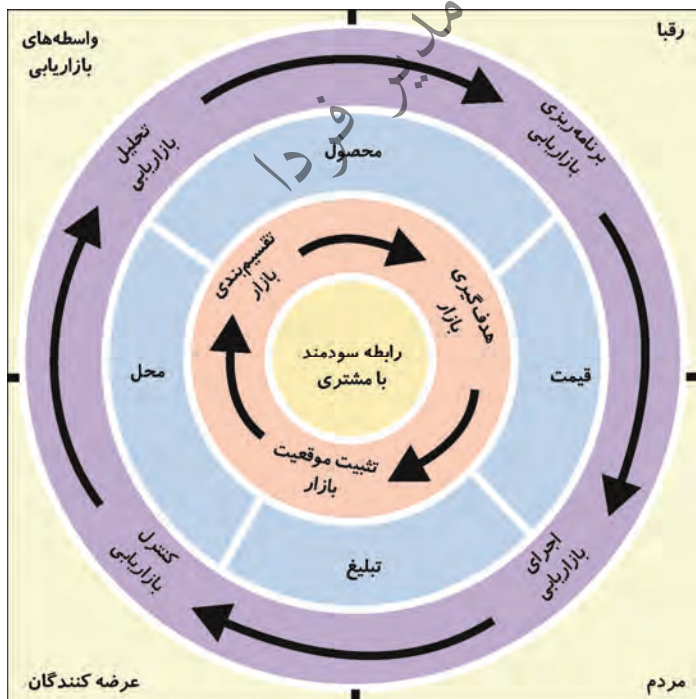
واسطه‌های بازاریابی

رقبا

مدیر فردا

تحلیل بازاریابی

برنامه‌ریزی بازاریابی

محصول

تقسیم‌بندی بازار

هدف‌گیری بازار

رابطه سودمند با مشتری

محل

قیمت

تثبیت موقعیت بازار

تبلیغ

کنترل بازاریابی

اجرای بازاریابی

عرضه کنندگان

مردم